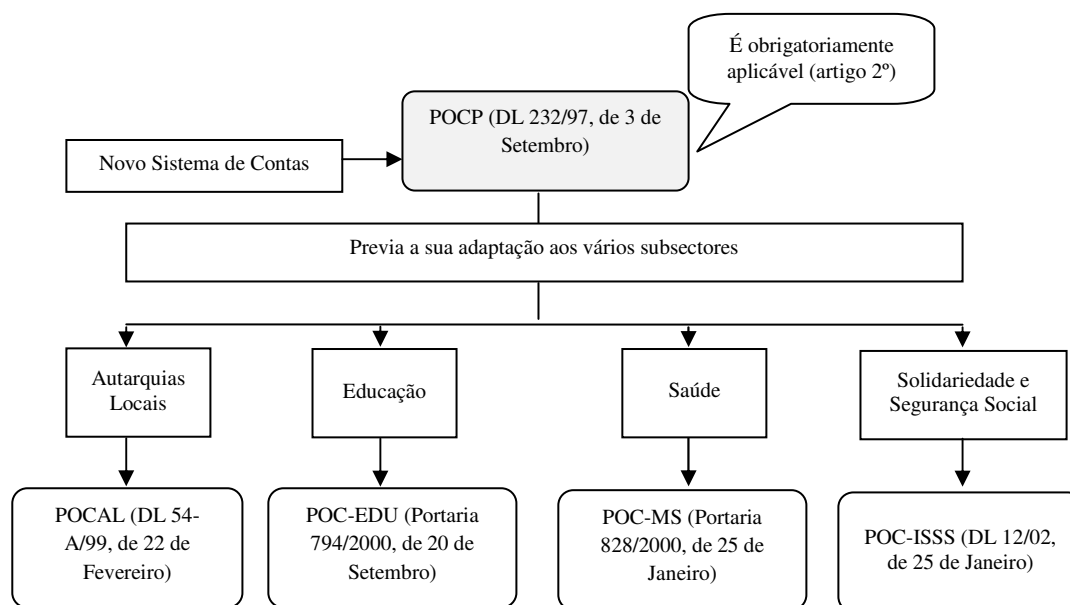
É obrigatoriamente aplicável (artigo 2º)

Novo Sistema de Contas

POCP (DL 232/97, de 3 de Setembro)

Previa a sua adaptação aos vários subsectores

Autarquias Locais

Educação

Saúde

Solidariedade e Segurança Social

POCAL (DL 54-A/99, de 22 de Fevereiro)

POC-EDU (Portaria 794/2000, de 20 de Setembro)

POC-MS (Portaria 828/2000, de 25 de Janeiro)

POC-ISSS (DL 12/02, de 25 de Janeiro)